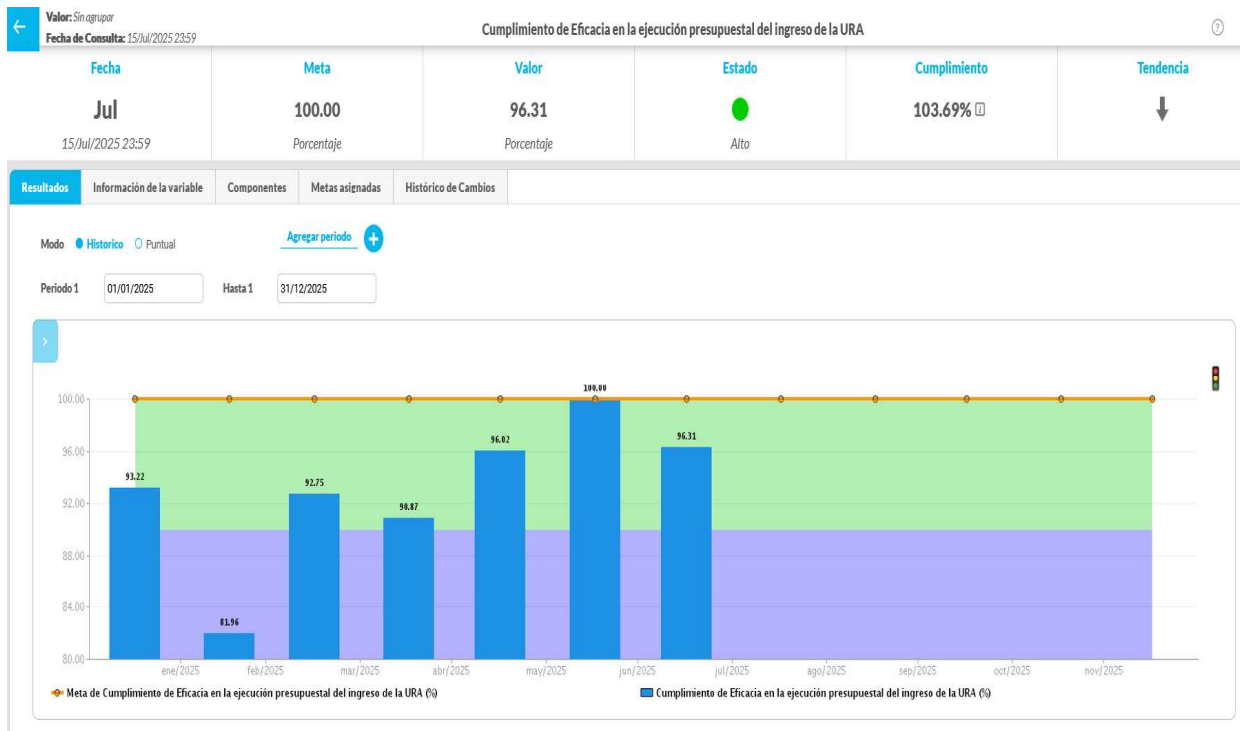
Valor: Sin agrupar
Fecha de Consulta: 15/Jul/2025 23:59

Cumplimiento de Eficacia en la ejecución presupuestal del ingreso de la URA

| Fecha | Meta | Valor | Estado | Cumplimiento | Tendencia |
|---|---|---|---|---|---|
| Jul | 100.00 | 96.31 | | 103.69% | |
| 15/Jul/2025 23:59 | Porcentaje | Porcentaje | Alto | | |

Resultados | Información de la variable | Componentes | Metas asignadas | Histórico de Cambios

Modo Historico Puntual

Agregar periodo

Periodo 1 01/01/2025 Hasta 1 31/12/2025

100.00
96.00
92.00
88.00
84.00
80.00

93.22
81.96
92.75
90.87
96.02
100.00
96.31

ene/2025 feb/2025 mar/2025 abr/2025 may/2025 jun/2025 jul/2025 ago/2025 sep/2025 oct/2025 nov/2025

Meta de Cumplimiento de Eficacia en la ejecución presupuestal del ingreso de la URA (%)
Cumplimiento de Eficacia en la ejecución presupuestal del ingreso de la URA (%)